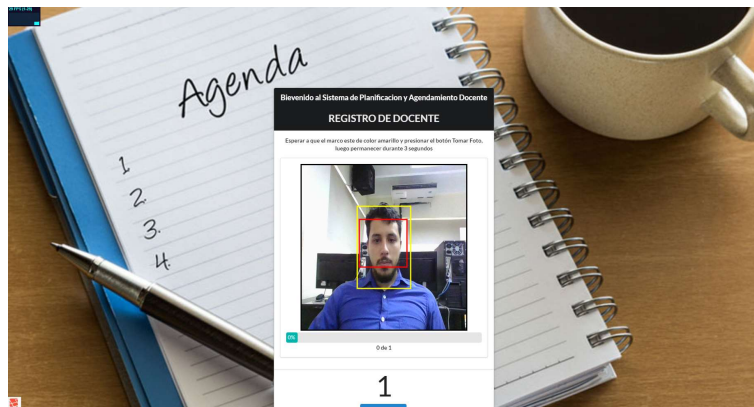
Agenda

1.
2.
3.
4.

Bienvenido al Sistema de Planificacion y Agendamiento Docente

REGISTRO DE DOCENTE

Esperar a que el marco este de color amarillo y presionar el botón Tomar Foto, luego permanecer durante 3 segundos

0%

0 de 1

1